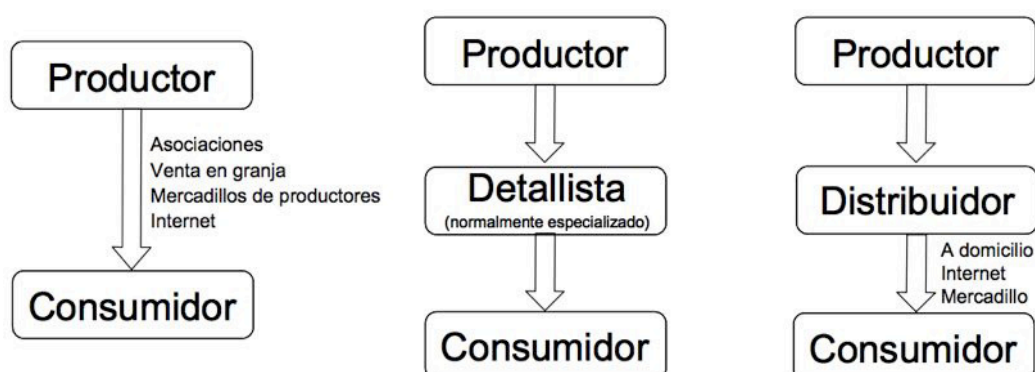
Productor

Asociaciones
Venta en granja
Mercadillos de productores
Internet

Consumidor

Productor

Detallista
(normalmente especializado)

Consumidor

Productor

Distribuidor

A domicilio
Internet
Mercadillo

Consumidor